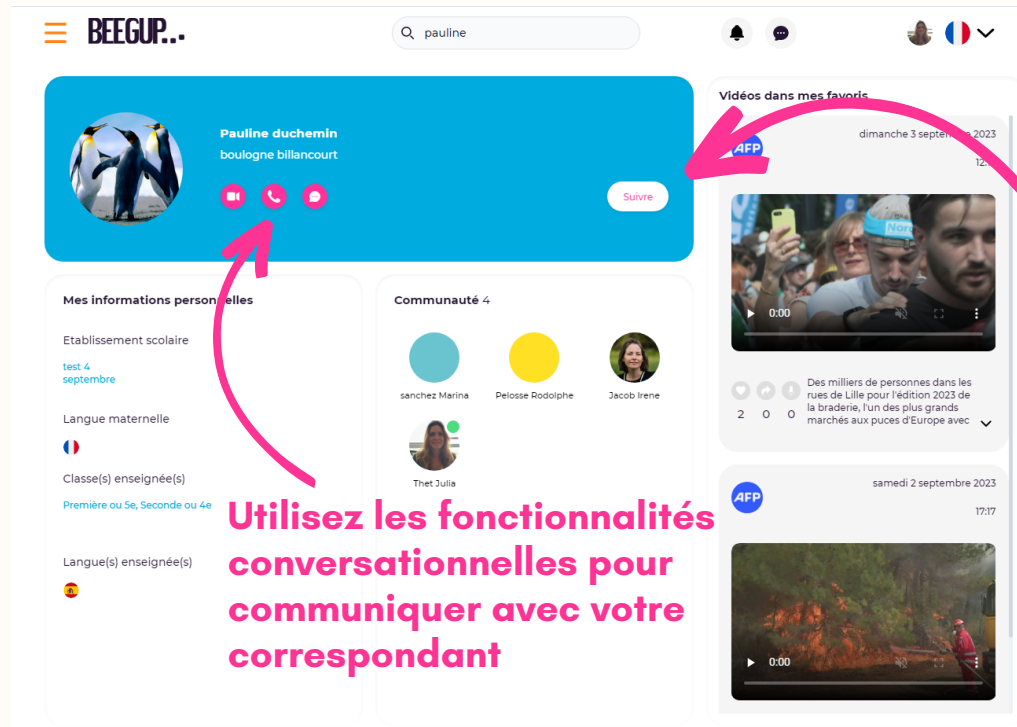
BEEGUP...

pauline

Pauline duchemin
boulogne billancourt

Suivre

Vidéos dans mes favoris

AFP
dimanche 3 septembre 2023
12:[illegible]

0:00

Des milliers de personnes dans les rues de Lille pour l'édition 2023 de la braderie, l'un des plus grands marchés aux puces d'Europe avec

2 0 0

AFP
samedi 2 septembre 2023
17:17

0:00

Mes informations personnelles

Etablissement scolaire
test 4 septembre

Langue maternelle

Classe(s) enseignée(s)
Première ou 5e, Seconde ou 4e

Langue(s) enseignée(s)

Communauté 4

sanchez Marina
Pelosse Rodolphe
Jacob Irene
Thet Julia

Utilisez les fonctionnalités conversationnelles pour communiquer avec votre correspondant